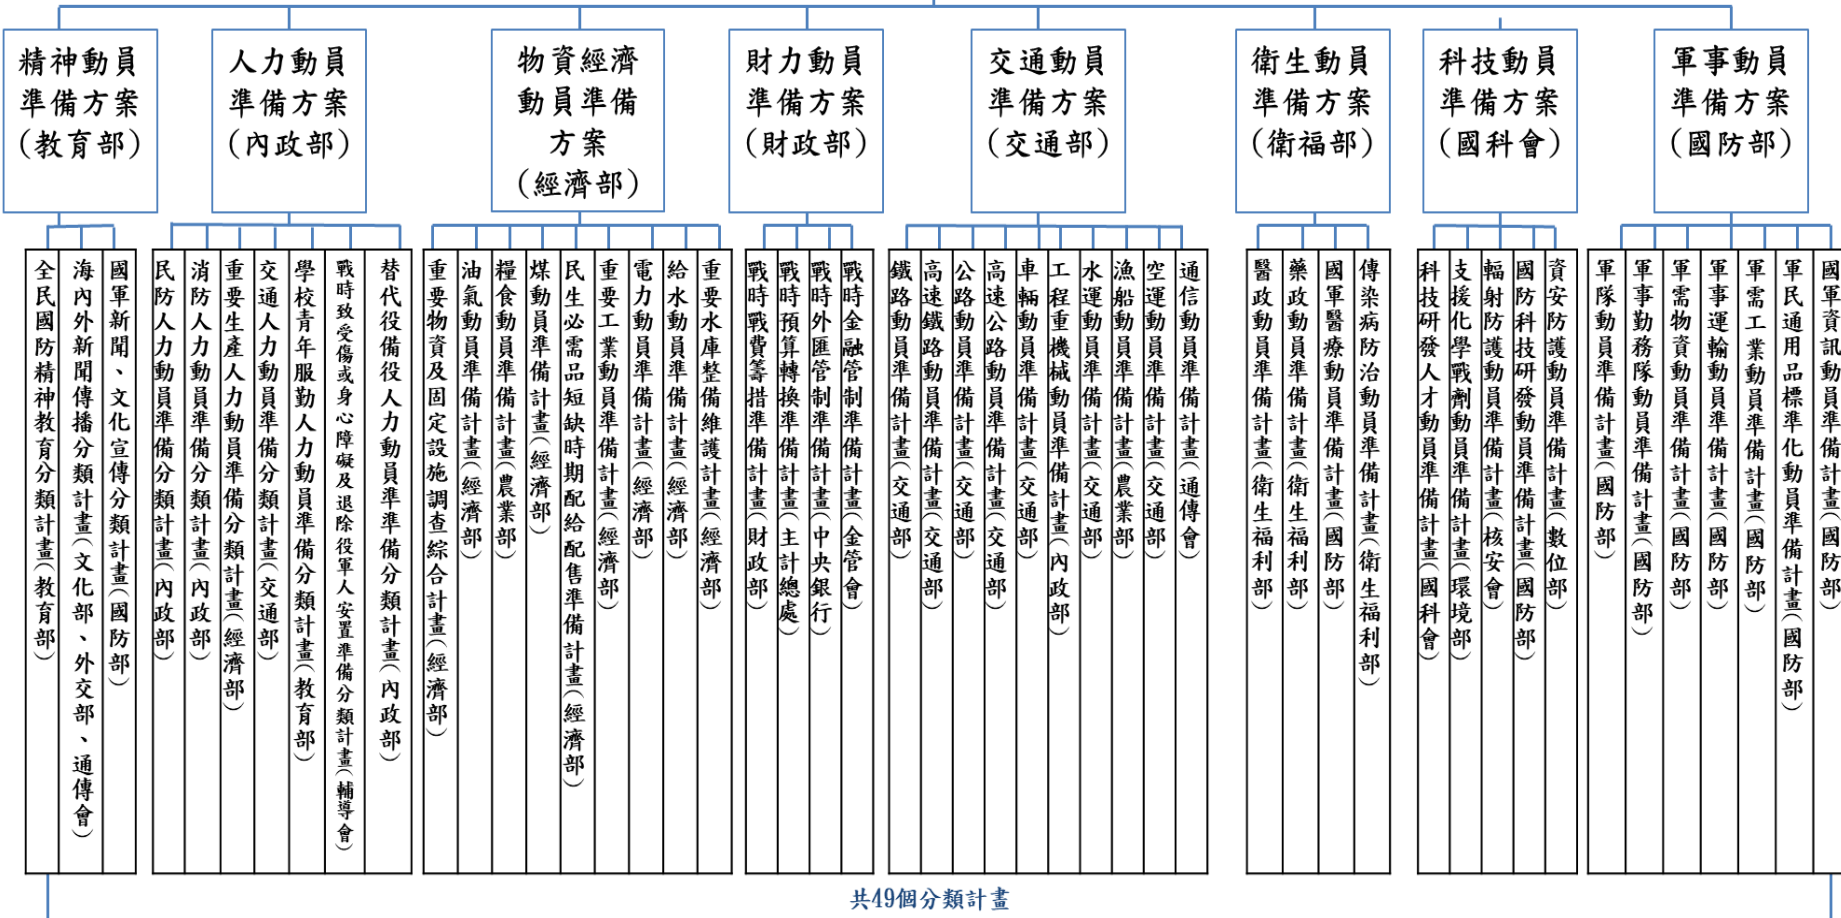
精神動員準備方案（教育部）

全民國防精神教育分類計畫（教育部）
海內外新聞傳播分類計畫（文化部、外交部、通傳會）
國軍新聞、文化宣傳分類計畫（國防部）

人力動員準備方案（內政部）

民防人力動員準備分類計畫（內政部）
消防人力動員準備分類計畫（內政部）
重要生產人力動員準備分類計畫（經濟部）
交通人力動員準備分類計畫（交通部）
學校青年服勤人力動員準備分類計畫（教育部）
戰時受傷或身心障礙及退除役軍人安置準備分類計畫（輔導會）
替代役備役人力動員準備分類計畫（內政部）

物資經濟動員準備方案（經濟部）

重要物資及固定設施調查綜合計畫（經濟部）
油氣動員準備計畫（經濟部）
糧食動員準備計畫（農業部）
煤動員準備計畫（經濟部）
民生必需品短缺時期配給配售準備計畫（經濟部）
重要工業動員準備計畫（經濟部）
電力動員準備計畫（經濟部）
給水動員準備計畫（經濟部）
重要水庫整備維護計畫（經濟部）

財力動員準備方案（財政部）

戰時戰費籌措準備計畫（財政部）
戰時預算轉換準備計畫（主計總處）
戰時外匯管制準備計畫（中央銀行）
戰時金融管制準備計畫（金管會）

交通動員準備方案（交通部）

鐵路動員準備計畫（交通部）
高速鐵路動員準備計畫（交通部）
公路動員準備計畫（交通部）
高速公路動員準備計畫（交通部）
車輛動員準備計畫（交通部）
工程重機械動員準備計畫（內政部）
水運動員準備計畫（交通部）
漁船動員準備計畫（農業部）
空運動員準備計畫（交通部）
通信動員準備計畫（通傳會）

衛生動員準備方案（衛福部）

醫政動員準備計畫（衛生福利部）
藥政動員準備計畫（衛生福利部）
國軍醫療動員準備計畫（國防部）
傳染病防治動員準備計畫（衛生福利部）

科技動員準備方案（國科會）

科技研發人才動員準備計畫（國科會）
支援化學戰劑動員準備計畫（環境部）
輻射防護動員準備計畫（核安會）
國防科技研發動員準備計畫（國防部）
資安防護動員準備計畫（數位部）

軍事動員準備方案（國防部）

軍隊動員準備計畫（國防部）
軍事勤務隊動員準備計畫（國防部）
軍需物資動員準備計畫（國防部）
軍事運輸動員準備計畫（國防部）
軍需工業動員準備計畫（國防部）
軍民通用品標準化動員準備計畫（國防部）
國軍資訊動員準備計畫（國防部）

共49個分類計畫